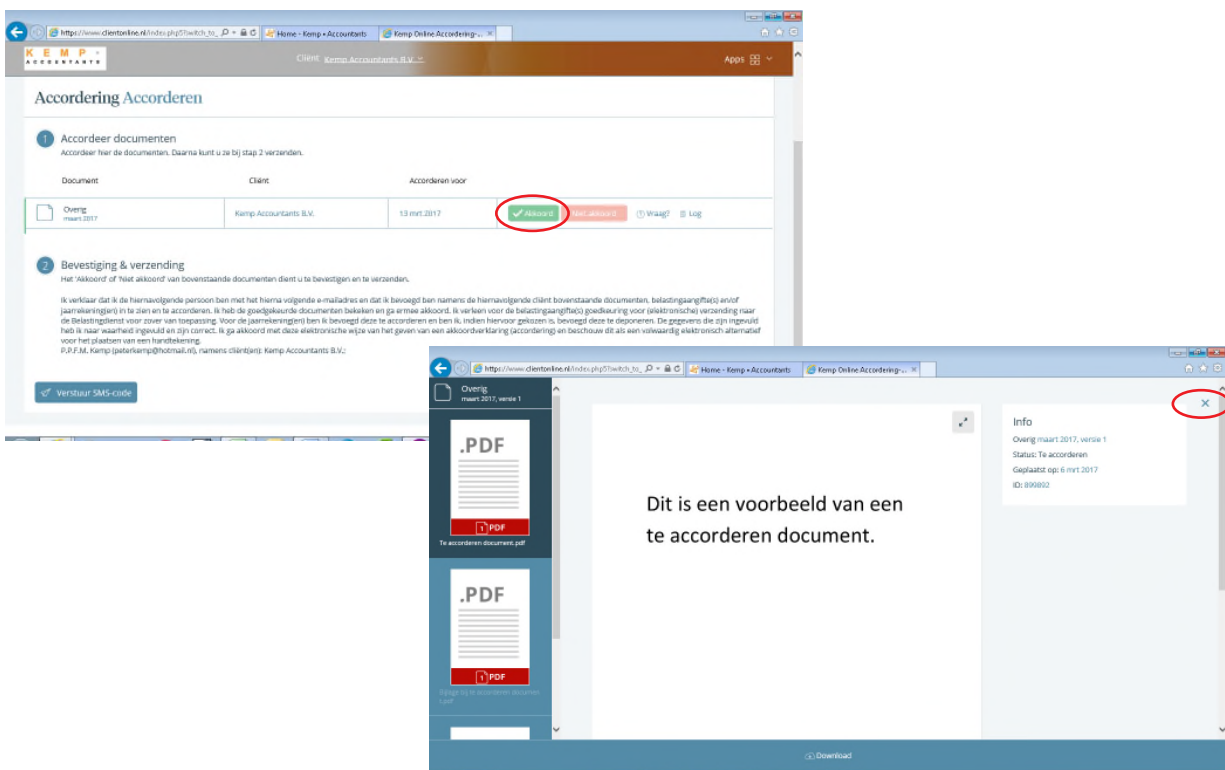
https://www.clientonline.nl/index.php?switch_to_ | Home - Kemp - Accountants | Kemp Online Accordering-... ×

KEMP ACCOUNTANTS

Client Kemp Accountants B.V.

Apps

Accordering Accorderen

1 Accordeer documenten
Accordeer hier de documenten. Daarna kunt u ze bij stap 2 verzenden.

| Document | Cliënt | Accorderen voor | |
|---|---|---|---|
| Overig maart 2017 | Kemp Accountants B.V. | 13 mrt 2017 | Akkoord Niet akkoord Vraag? Log |

2 Bevestiging & verzending
Het 'Akkoord' of 'Niet akkoord' van bovenstaande documenten dient u te bevestigen en te verzenden.

Ik verklaar dat ik de hiernavolgende persoon ben met het hierna volgende e-mailadres en dat ik bevoegd ben namens de hiernavolgende cliënt bovenstaande documenten, belastingaangifte(s) en/of jaarrekening(en) in te zien en te accorderen. Ik heb de goedgekeurde documenten bekeken en ga ermee akkoord. Ik verleen voor de belastingaangifte(s) goedkeuring voor (elektronische) verzending naar de Belastingdienst voor zover van toepassing. Voor de jaarrekening(en) ben ik bevoegd deze te accorderen en ben ik, indien hiervoor gekozen is, bevoegd deze te deponeren. De gegevens die zijn ingevuld heb ik naar waarheid ingevuld en zijn correct. Ik ga akkoord met deze elektronische wijze van het geven van een akkoordverklaring (accordering) en beschouw dit als een volwaardig elektronisch alternatief voor het plaatsen van een handtekening.
P.P.F.M. Kemp (peterkemp@hotmail.nl), namens cliënt(en): Kemp Accountants B.V.;

Verstuur SMS-code

https://www.clientonline.nl/index.php?switch_to_ | Home - Kemp - Accountants | Kemp Online Accordering-... ×

Overig
maart 2017, versie 1

.PDF
PDF
Te accorderen document.pdf

.PDF
PDF
Bijlage bij te accorderen document 1.pdf

Dit is een voorbeeld van een te accorderen document.

Info
Overig maart 2017, versie 1
Status: Te accorderen
Geplaatst op: 6 mrt 2017
ID: 890892

×

Download